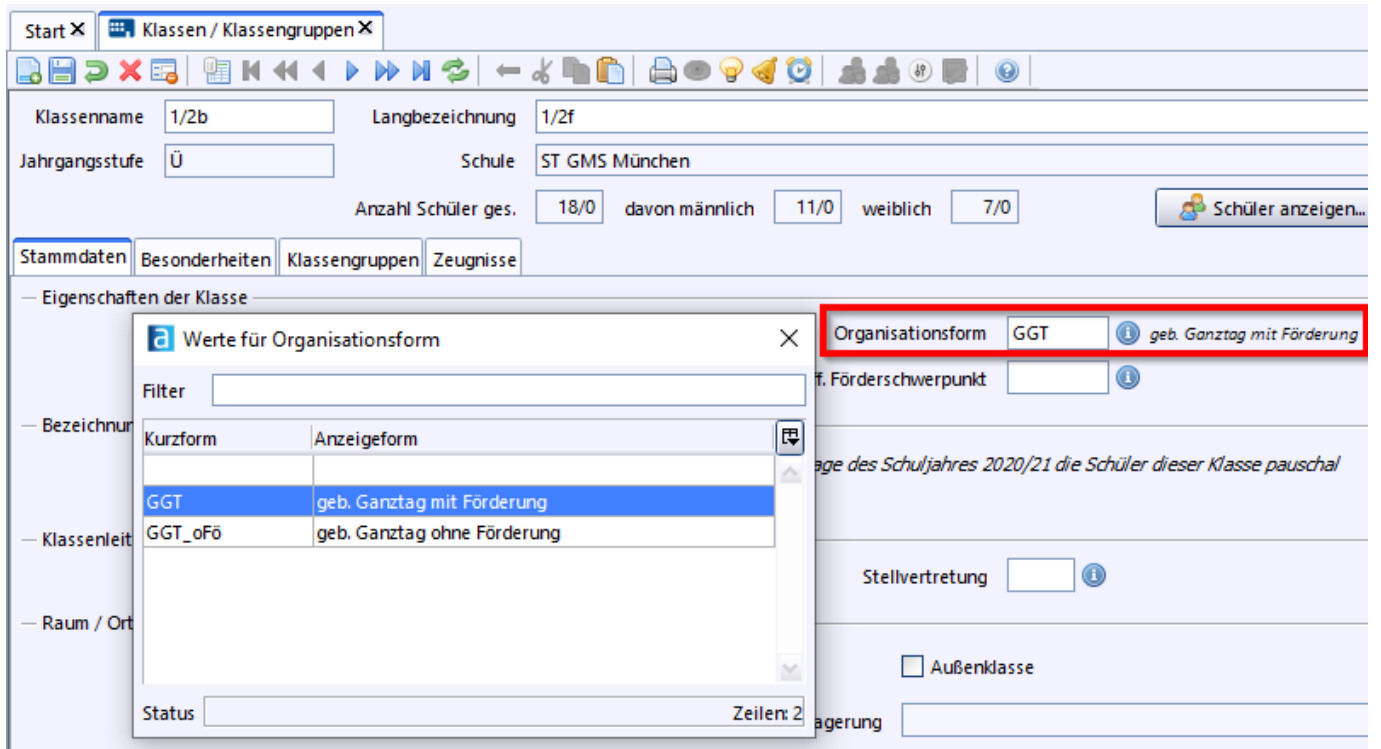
Start ✕ | Klassen / Klassengruppen ✕

Klassenname 1/2b Langbezeichnung 1/2f

Jahrgangsstufe Ü Schule ST GMS München

Anzahl Schüler ges. 18/0 davon männlich 11/0 weiblich 7/0

Schüler anzeigen...

Stammdaten | Besonderheiten | Klassengruppen | Zeugnisse

Eigenschaften der Klasse

Organisationsform GGT geb. Ganztag mit Förderung

f. Förderschwerpunkt

Bezeichnun

age des Schuljahres 2020/21 die Schüler dieser Klasse pauschal

Klassenleit

Stellvertretung

Raum / Ort

Außenklasse

agerung

Werte für Organisationsform

Filter

| Kurzform | Anzeigeform |
|---|---|
| | |
| GGT | geb. Ganztag mit Förderung |
| GGT_oFö | geb. Ganztag ohne Förderung |

Status Zeilen: 2